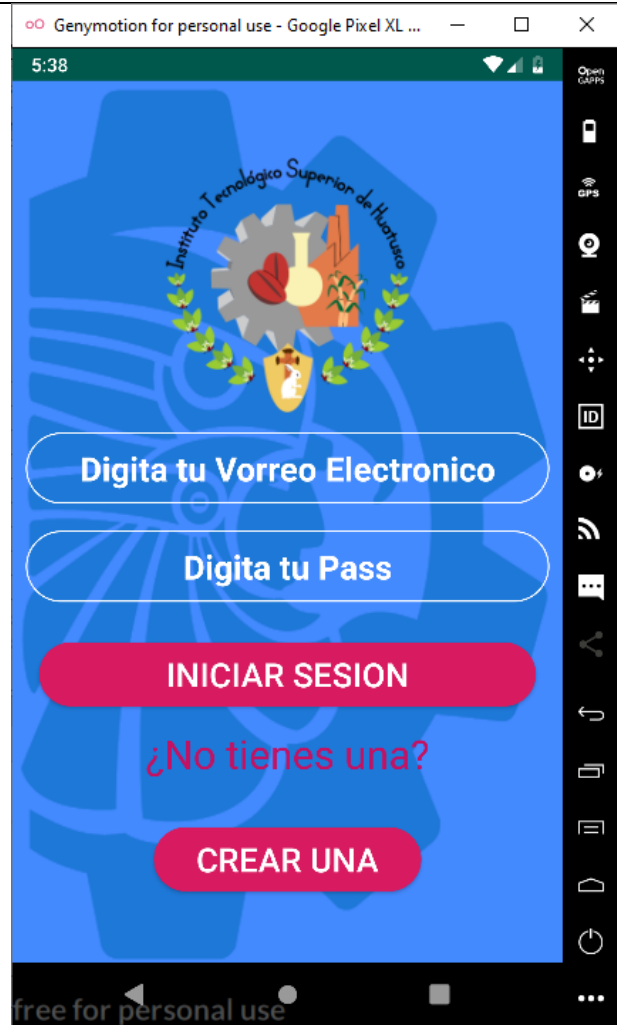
Genymotion for personal use - Google Pixel XL ...

5:38

Open GAPPS

GPS

ID

Instituto Tecnológico Superior de Huatusco

Digita tu Vorreo Electronico

Digita tu Pass

INICIAR SESION

¿No tienes una?

CREAR UNA

free for personal use